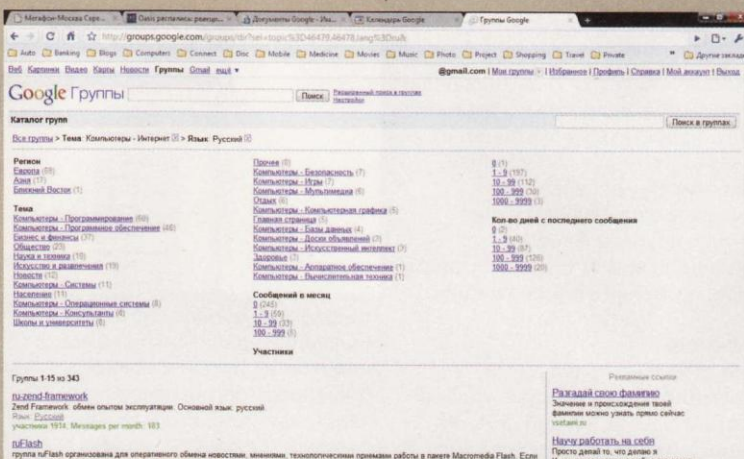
Мегафон-Москва Серв... | Oasis распались: реакци... | Документы Google - Им... | Календарь Google | Группы Google

groups.google.com/groups/dir?sel=topic%3D46479.46478,lang%3Dru&

Auto | Banking | Blogs | Computers | Connect | Doc | Mobile | Medicine | Movies | Music | Photo | Project | Shopping | Travel | Private | Другие закладки

Веб Картинки Видео Карты Новости Группы Gmail ещё ▾ | @gmail.com | Мои группы | Избранное | Профиль | Справка | Мой аккаунт | Выход

Google Группы | Поиск | Расширенный поиск в группах Настройки

Каталог групп | Поиск в группах

Все группы > Тема: Компьютеры - Интернет > Язык: Русский

Регион
Европа (59)
Азия (13)
Ближний Восток (1)

Тема
Компьютеры - Программирование (50)
Компьютеры - Программное обеспечение (48)
Бизнес и финансы (37)
Общество (23)
Наука и техника (19)
Искусство и развлечения (19)
Новости (12)
Компьютеры - Системы (11)
Население (11)
Компьютеры - Операционные системы (8)
Компьютеры - Консультанты (4)
Школы и университеты (6)

Прочее (8)
Компьютеры - Безопасность (7)
Компьютеры - Игры (7)
Компьютеры - Мультимедиа (6)
Отдых (6)
Компьютеры - Компьютерная графика (5)
Главная страница (5)
Компьютеры - Базы данных (4)
Компьютеры - Доски объявлений (3)
Компьютеры - Искусственный интеллект (3)
Здоровье (2)
Компьютеры - Аппаратное обеспечение (1)
Компьютеры - Вычислительная техника (1)

Сообщений в месяц
0 (245)
1 - 9 (59)
10 - 99 (33)
100 - 999 (5)

Участники

0 (1)
1 - 9 (197)
10 - 99 (112)
100 - 999 (30)
1000 - 9999 (3)

Кол-во дней с последнего сообщения
0 (2)
1 - 9 (40)
10 - 99 (67)
100 - 999 (126)
1000 - 9999 (20)

Группы 1-15 из 343

ru-zend-framework
Zend Framework: обмен опытом эксплуатации. Основной язык: русский.
Язык: Русский
участники 1974, Messages per month: 183

ruFlash
группа ruFlash организована для оперативного обмена новостями, мнениями, технологическими приемами работы в пакете Macromedia Flash. Если

Рекламные ссылки

Разгадай свою фамилию
Значение и происхождение твоей фамилии можно узнать прямо сейчас
vsetaini.ru

Научу работать на себя
Просто делай то, что делаю я
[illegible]